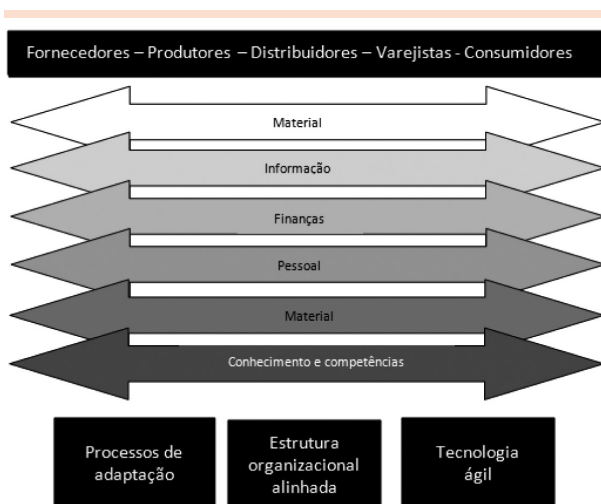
Fornecedores – Produtores – Distribuidores – Varejistas - Consumidores

Material

Informação

Finanças

Pessoal

Material

Conhecimento e competências

Processos de adaptação

Estrutura organizacional alinhada

Tecnologia ágil